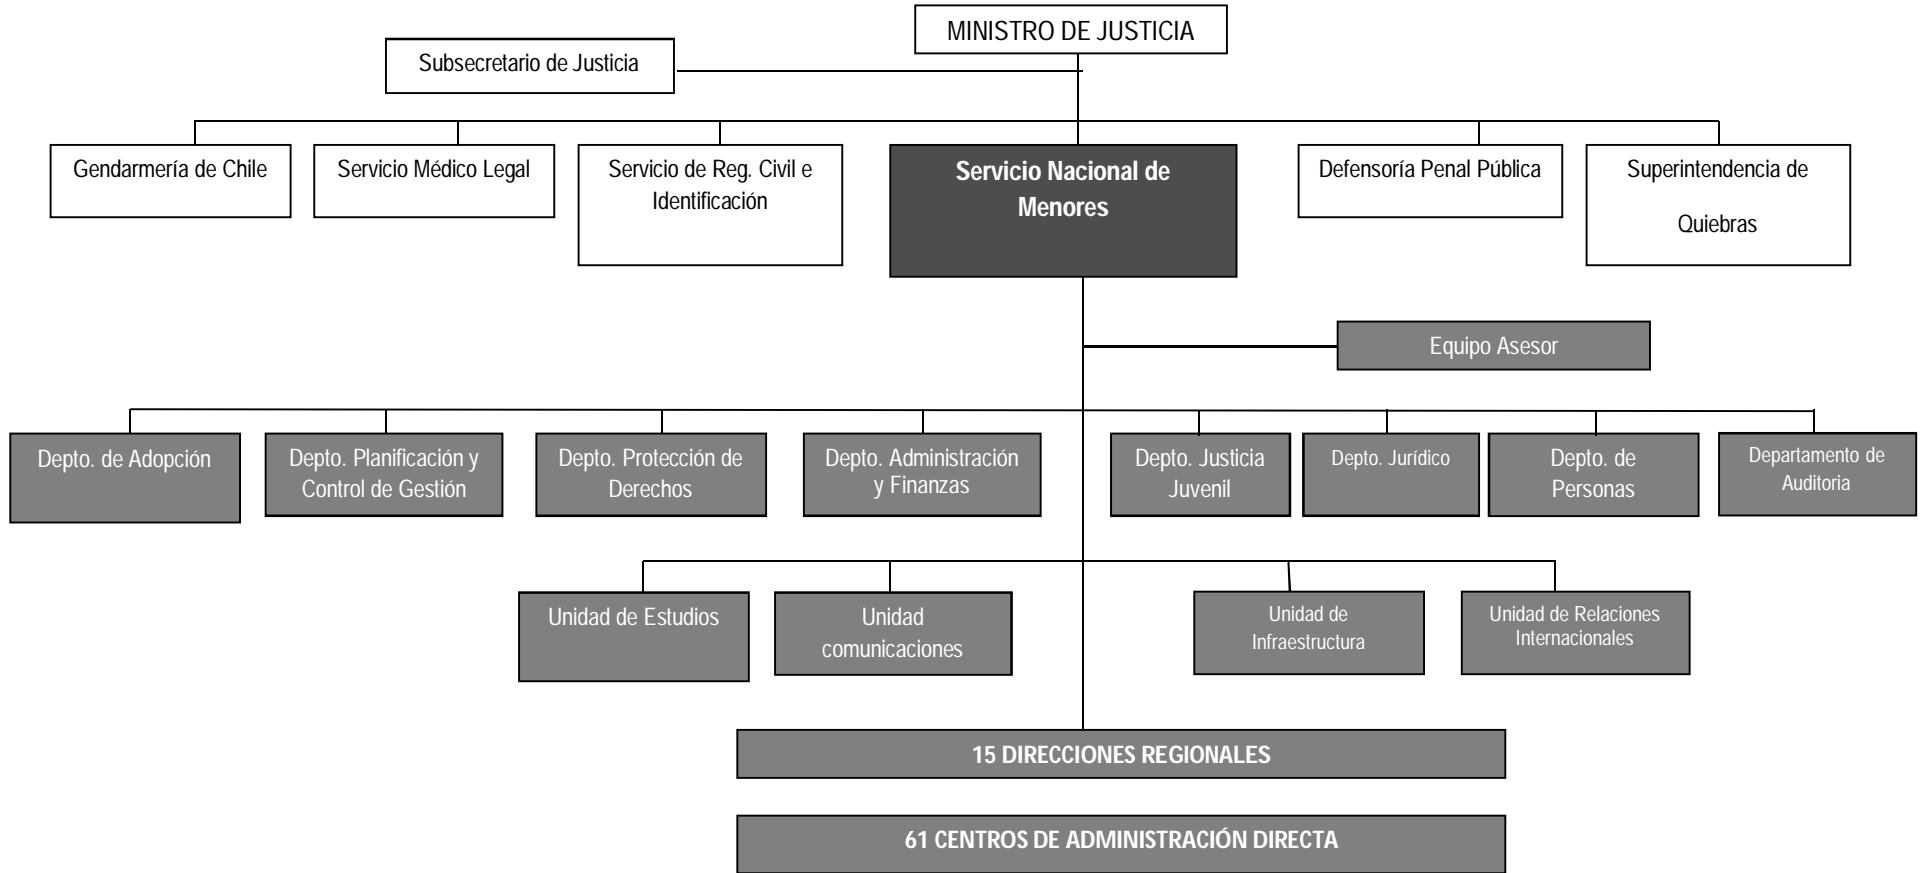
MINISTRO DE JUSTICIA

Subsecretario de Justicia

Gendarmería de Chile

Servicio Médico Legal

Servicio de Reg. Civil e Identificación

Servicio Nacional de Menores

Defensoría Penal Pública

Superintendencia de Quiebras

Equipo Asesor

Depto. de Adopción

Depto. Planificación y Control de Gestión

Depto. Protección de Derechos

Depto. Administración y Finanzas

Depto. Justicia Juvenil

Depto. Jurídico

Depto. de Personas

Departamento de Auditoria

Unidad de Estudios

Unidad comunicaciones

Unidad de Infraestructura

Unidad de Relaciones Internacionales

15 DIRECCIONES REGIONALES

61 CENTROS DE ADMINISTRACIÓN DIRECTA